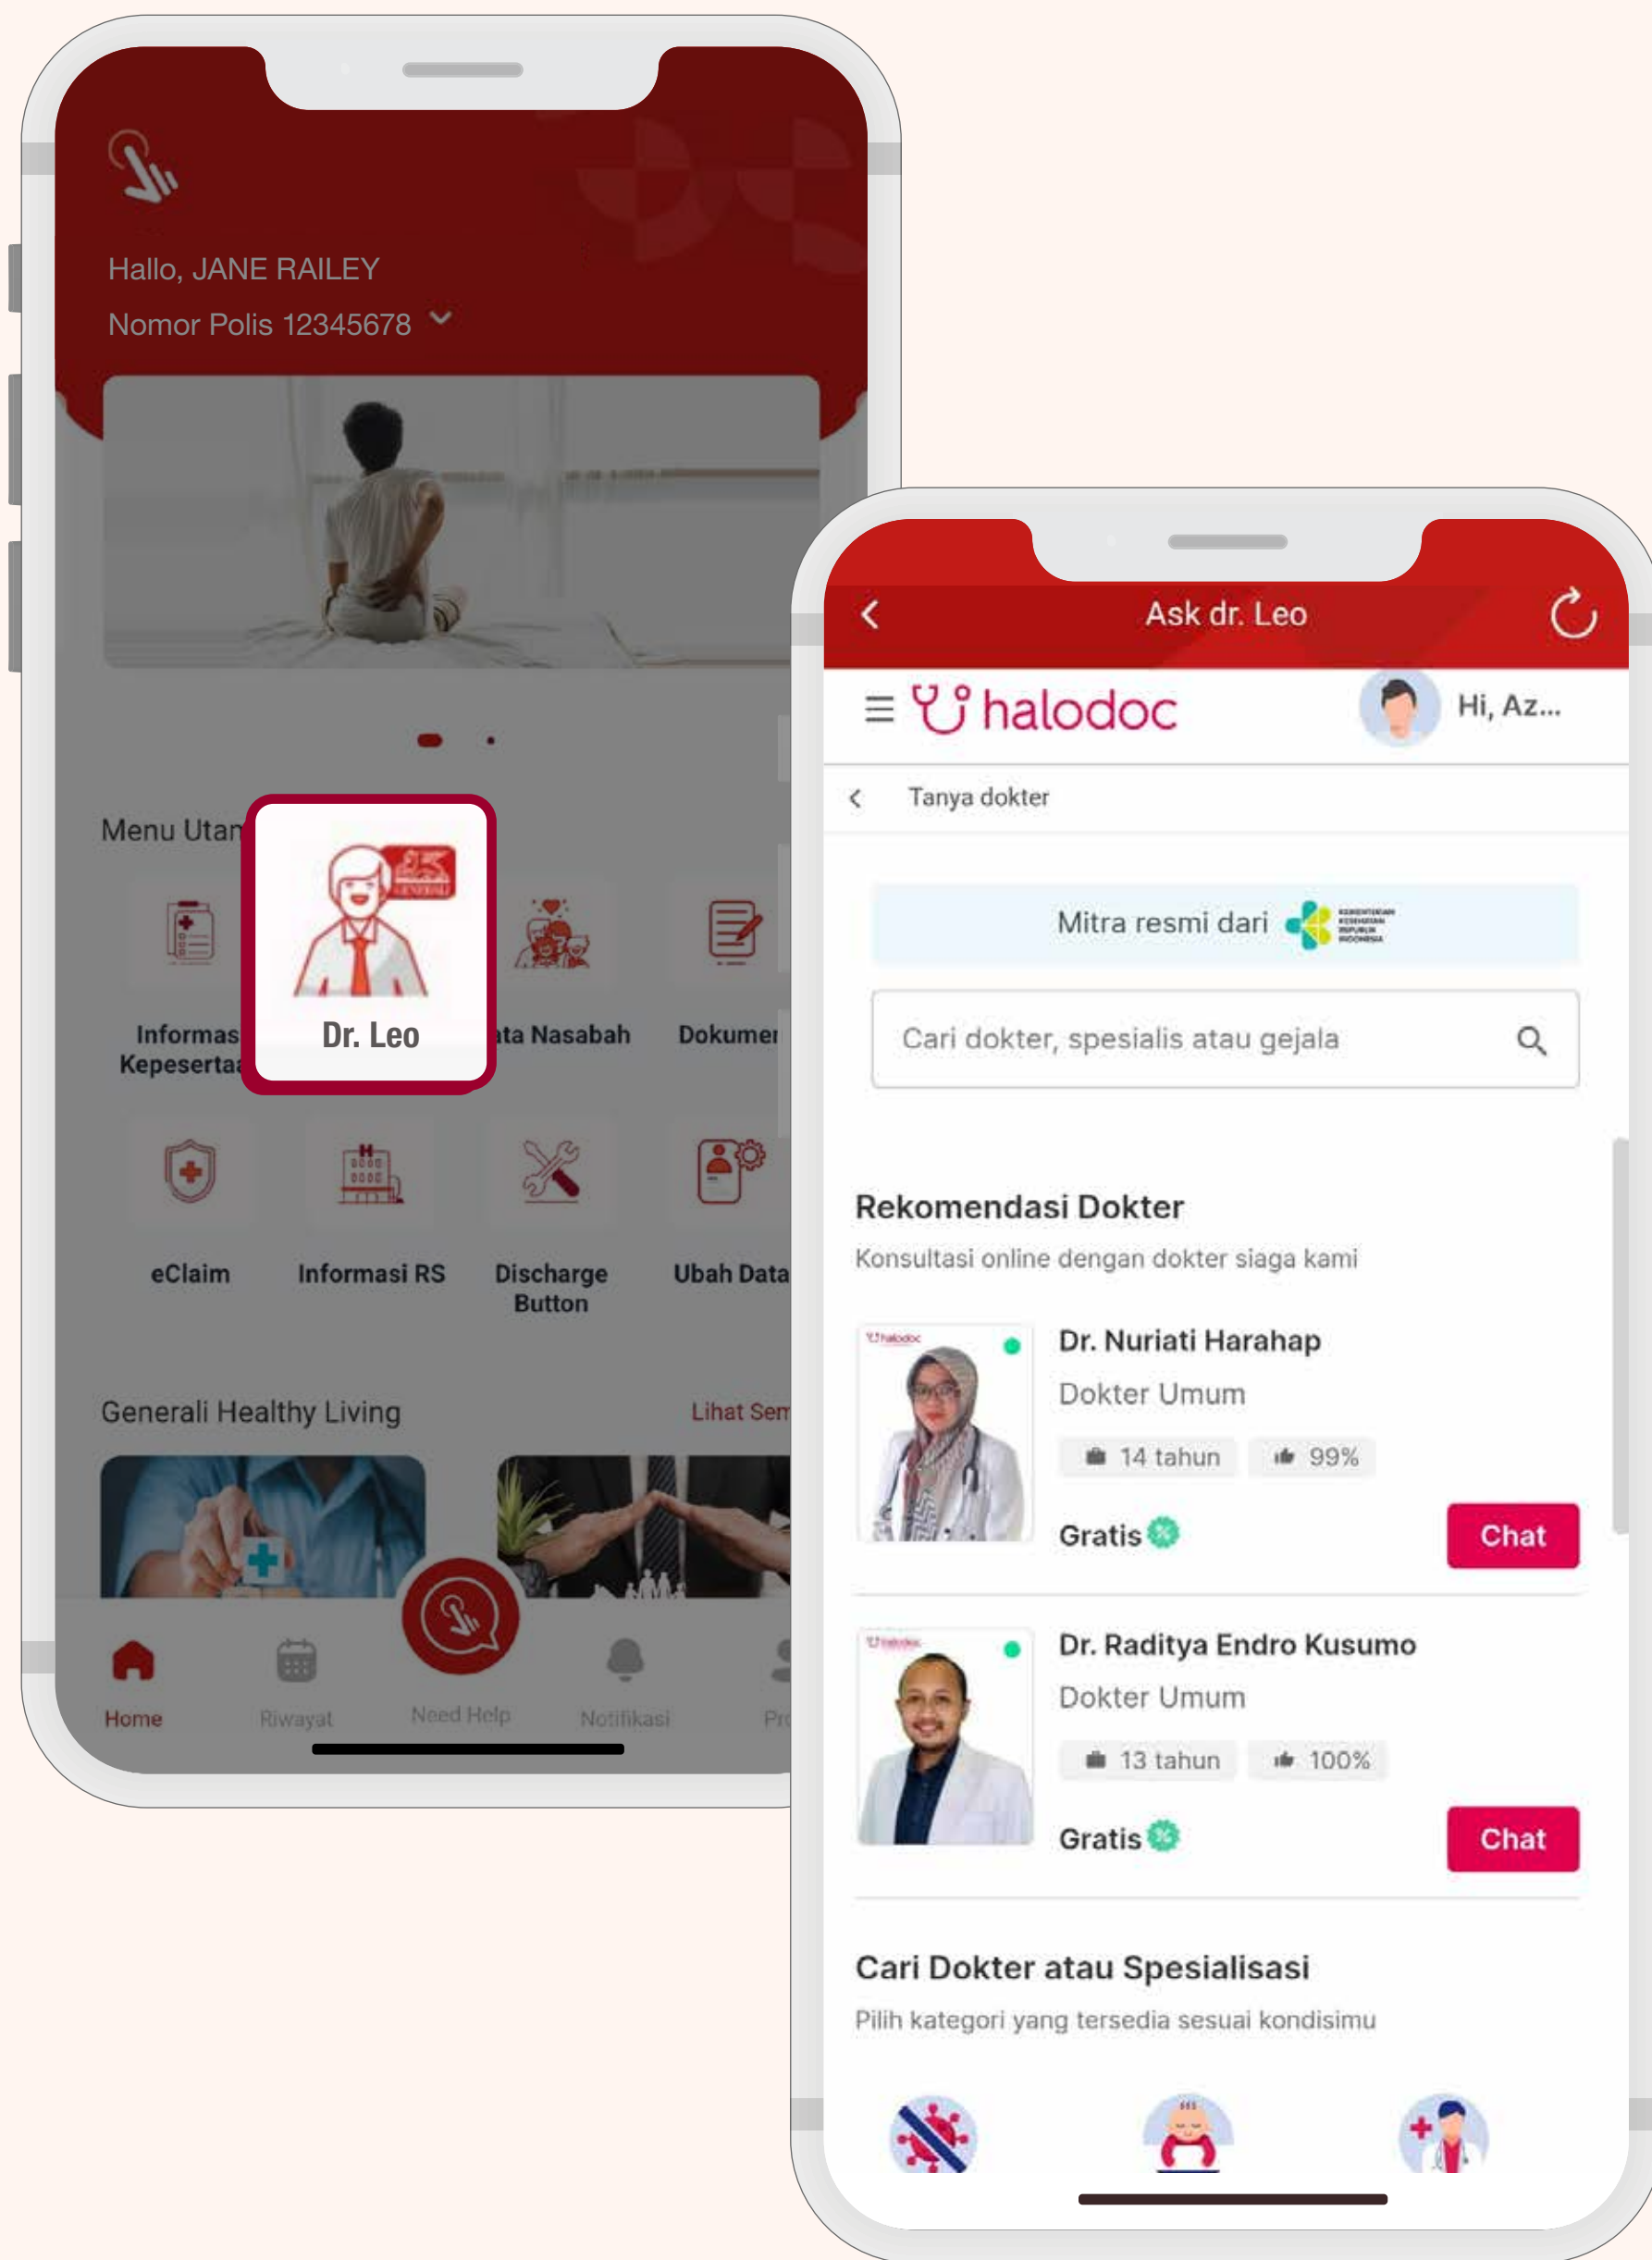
Hallo, JANE RAILEY

Nomor Polis 12345678

Menu Utan

Dr. Leo

Informas Kepesertaa

ata Nasabah

Dokumer

eClaim

Informasi RS

Discharge Button

Ubah Data

Generali Healthy Living

Lihat Sem

Home

Riwayat

Need Help

Notifikasi

Pr

Ask dr. Leo

halodoc

Hi, Az...

Tanya dokter

Mitra resmi dari

Cari dokter, spesialis atau gejala

Rekomendasi Dokter

Konsultasi online dengan dokter siaga kami

Dr. Nuriati Harahap

Dokter Umum

14 tahun

99%

Gratis

Chat

Dr. Raditya Endro Kusumo

Dokter Umum

13 tahun

100%

Gratis

Chat

Cari Dokter atau Spesialisasi

Pilih kategori yang tersedia sesuai kondisimu